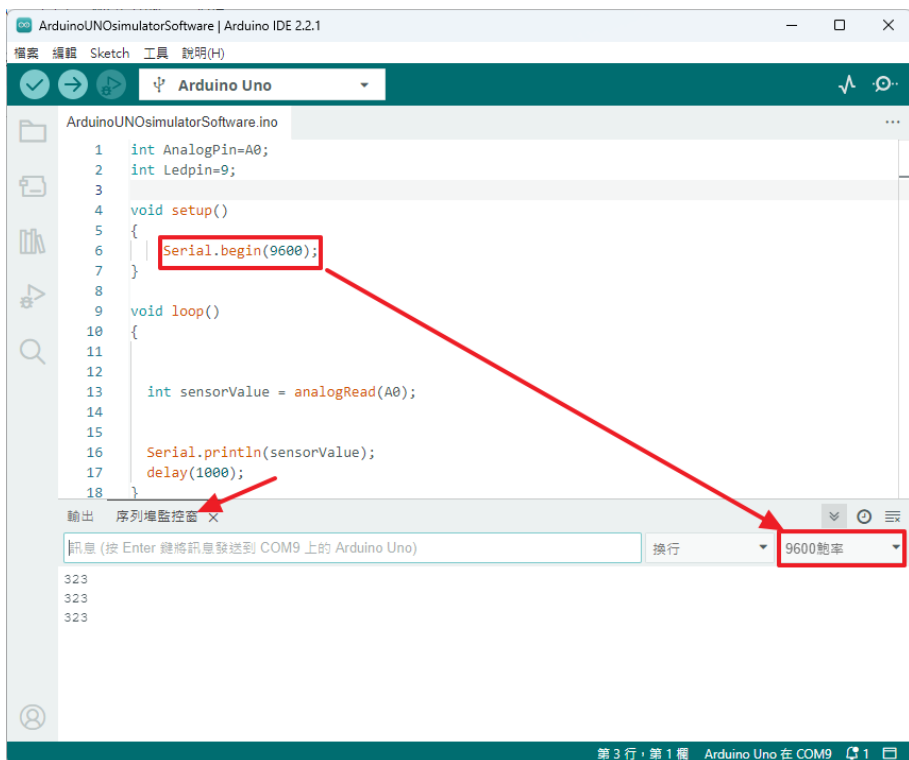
ArduinoUNOsimulatorSoftware | Arduino IDE 2.2.1

檔案 編輯 Sketch 工具 說明(H)

Arduino Uno

ArduinoUNOsimulatorSoftware.ino

1 int AnalogPin=A0;
2 int Ledpin=9;
3
4 void setup()
5 {
6 Serial.begin(9600);
7 }
8
9 void loop()
10 {
11
12
13 int sensorValue = analogRead(A0);
14
15
16 Serial.println(sensorValue);
17 delay(1000);
18 }

輸出 序列埠監控窗 ×

訊息 (按 Enter 鍵將訊息發送到 COM9 上的 Arduino Uno)

換行

9600鮑率

323
323
323

第 3 行，第 1 欄 Arduino Uno 在 COM9 1